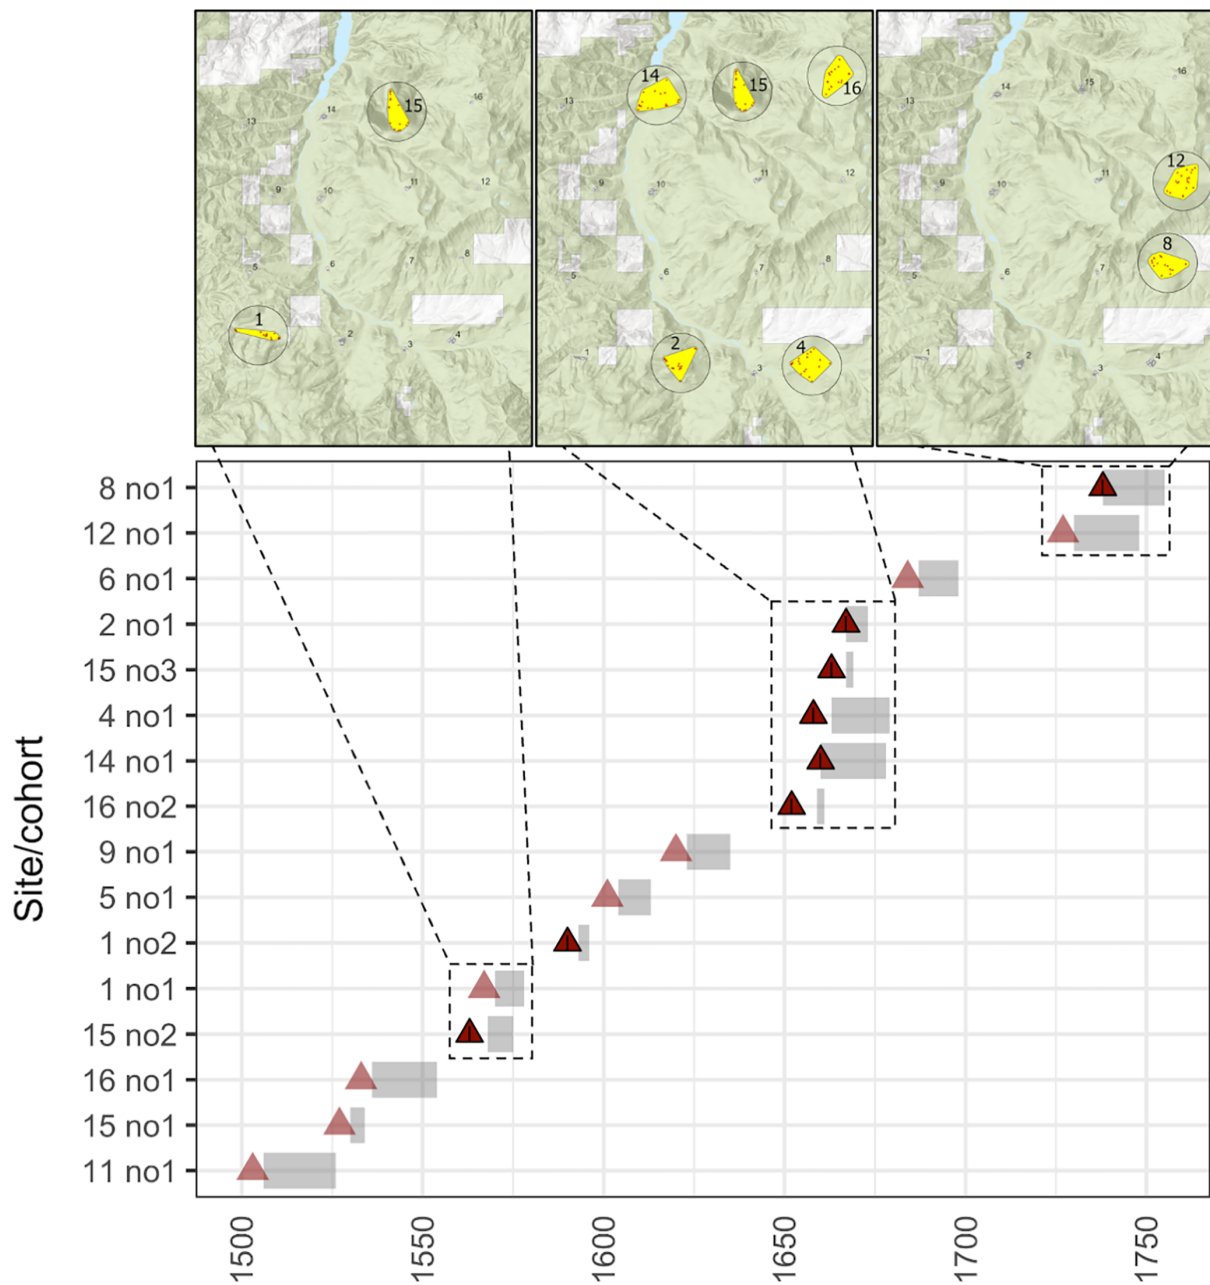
15
14
13
16
12
11
10
9
8
7
6
5
1
2
3
4

14
15
16
13
12
11
10
9
8
7
6
5
1
2
3
4

14
15
16
13
12
11
10
9
8
7
6
5
1
2
3
4

Site/cohort

8 no1
12 no1
6 no1
2 no1
15 no3
4 no1
14 no1
16 no2
9 no1
5 no1
1 no2
1 no1
15 no2
16 no1
15 no1
11 no1

1500
1550
1600
1650
1700
1750